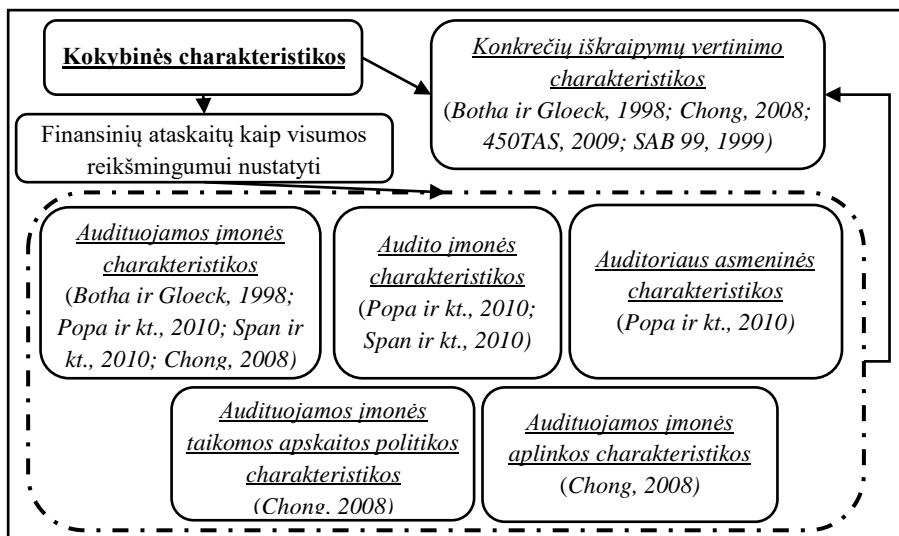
Kokybinės charakteristikos

Konkrečių iškraipymų vertinimo charakteristikos (Botha ir Gloeck, 1998; Chong, 2008; 450TAS, 2009; SAB 99, 1999)

Finansinių ataskaitų kaip visumos reikšmingumui nustatyti

Audituojamos įmonės charakteristikos (Botha ir Gloeck, 1998; Popa ir kt., 2010; Span ir kt., 2010; Chong, 2008)

Audito įmonės charakteristikos (Popa ir kt., 2010; Span ir kt., 2010)

Auditoriaus asmeninės charakteristikos (Popa ir kt., 2010)

Audituojamos įmonės taikomos apskaitos politikos charakteristikos (Chong, 2008)

Audituojamos įmonės aplinkos charakteristikos (Chong, 2008)